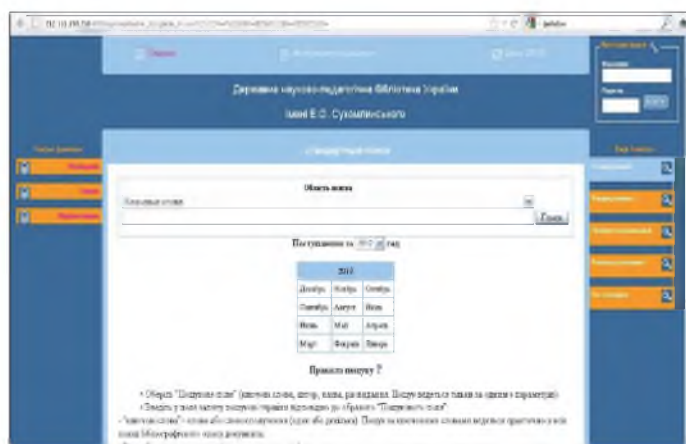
Державна науково-педагогічна бібліотека України

імені В.О. Сухомлинського

Стандартний пошук

Область поиска

Ключевые слова

Поиск

Поступления за 2012 год

| 2012 | | |
|---|---|---|
| Декабрь | Ноябрь | Октябрь |
| Сентябрь | Август | Июль |
| Июнь | Май | Апрель |
| Март | Февраль | Январь |

Правила пошуку ?

• Оберіть "Пошукове поле" (ключові слова, автор, назва, рік видання). Пошук ведеться тільки за одним з параметрів
• Введіть у поле запиту пошукові терміни відповідно до обраного "Пошукового поля"

- "ключові слова" - слово або словосполучення (одне або декілька). Пошук за ключовими словами ведеться практично з всіх полів бібліографічного опису документа.